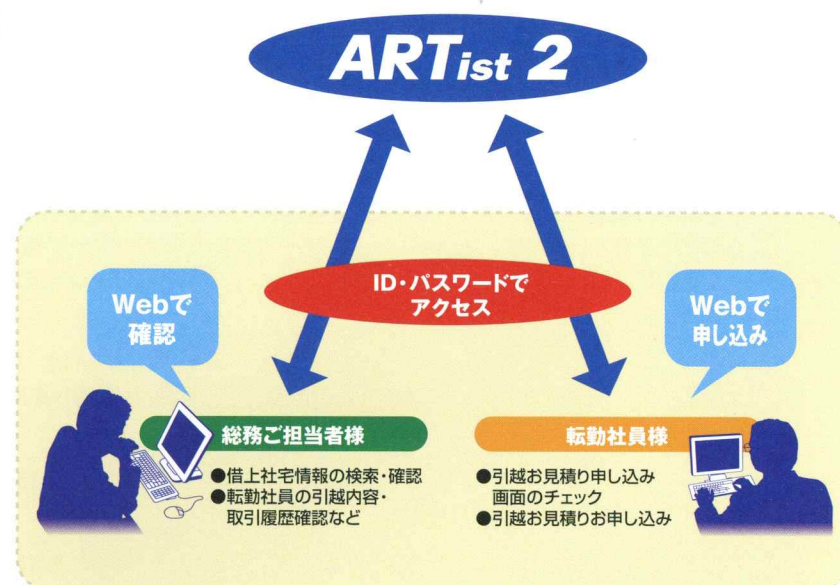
ARTist 2

ID・パスワードで
アクセス

Webで
確認

Webで
申し込み

総務ご担当者様

●借上社宅情報の検索・確認
●転勤社員の引越内容・取引履歴確認など

転勤社員様

●引越お見積り申し込み画面のチェック
●引越お見積りお申し込み